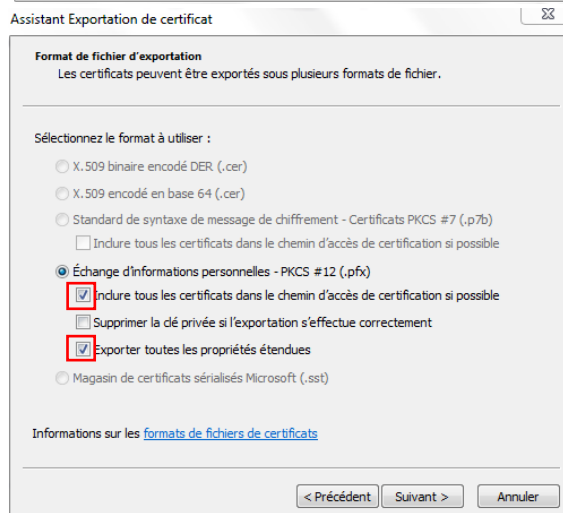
Assistant Exportation de certificat

Format de fichier d'exportation
Les certificats peuvent être exportés sous plusieurs formats de fichier.

Sélectionnez le format à utiliser :

X.509 binaire encodé DER (.cer)

X.509 encodé en base 64 (.cer)

Standard de syntaxe de message de chiffrement - Certificats PKCS #7 (.p7b)

Inclure tous les certificats dans le chemin d'accès de certification si possible

Échange d'informations personnelles - PKCS #12 (.pfx)

Inclure tous les certificats dans le chemin d'accès de certification si possible

Supprimer la clé privée si l'exportation s'effectue correctement

Exporter toutes les propriétés étendues

Magasin de certificats sérialisés Microsoft (.sst)

Informations sur les formats de fichiers de certificats

< Précédent  Suivant >  Annuler